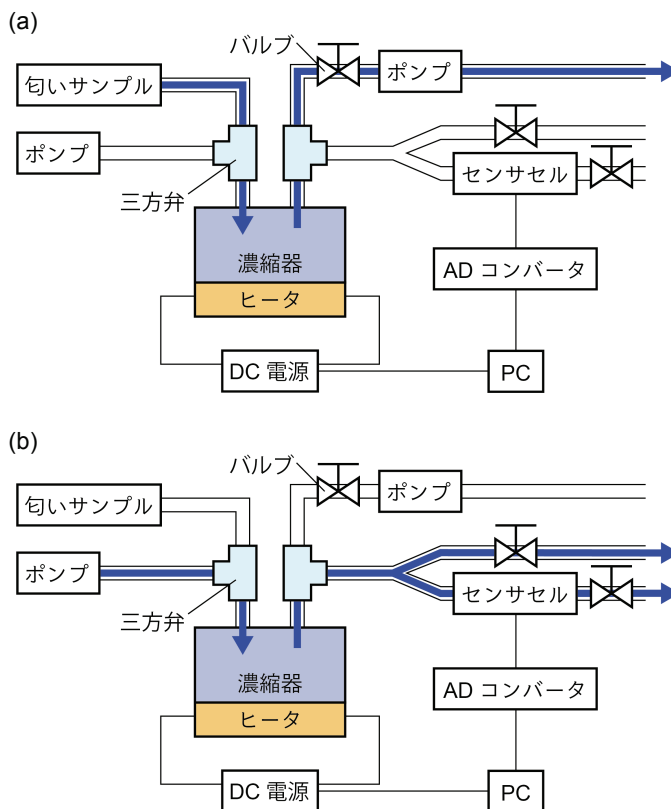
(a)

バルブ

ポンプ

匂いサンプル

ポンプ

センサセル

三方弁

濃縮器

ヒータ

AD コンバータ

DC 電源

PC

(b)

バルブ

ポンプ

匂いサンプル

ポンプ

センサセル

三方弁

濃縮器

ヒータ

AD コンバータ

DC 電源

PC